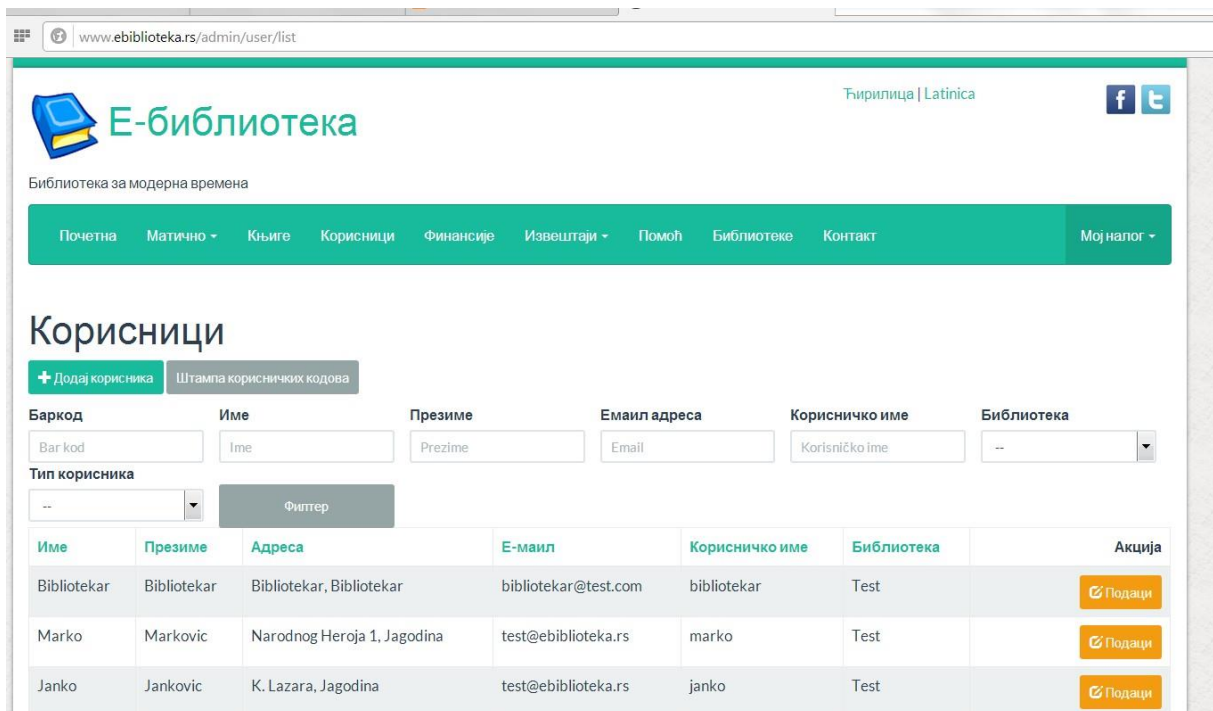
www.ebiblioteka.rs/admin/user/list

Е-библиотека

Ћирилица | Latinica

Библиотека за модерна времена

Почетна Матично ▾ Књиге Корисници Финансије Извештаји ▾ Помоћ Библиотеке Контакт Мој налог ▾

Корисници

+ Додај корисника Штампа корисничких кодова

Баркод Име Презиме Емаил адреса Корисничко име Библиотека

Bar kod Ime Prezime Email Korisničko ime --

Тип корисника

--

Филтер

| Име | Презиме | Адреса | Е-маил | Корисничко име | Библиотека | Акција |
|---|---|---|---|---|---|---|
| Bibliotekar | Bibliotekar | Bibliotekar, Bibliotekar | bibliotekar@test.com | bibliotekar | Test | Подаци |
| Marko | Markovic | Narodnog Heroja 1, Jagodina | test@ebiblioteka.rs | marko | Test | Подаци |
| Janko | Jankovic | K. Lazara, Jagodina | test@ebiblioteka.rs | janko | Test | Подаци |